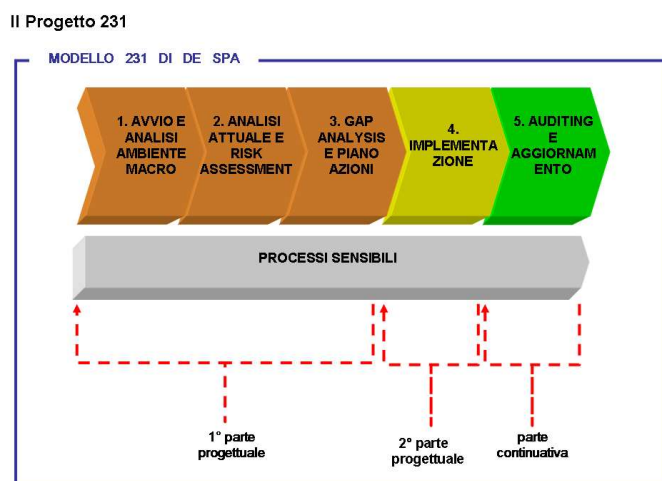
Il Progetto 231

MODELLO 231 DI DE SPA

1. AVVIO E ANALISI AMBIENTE MACRO

2. ANALISI ATTUALE E RISK ASSESSMENT

3. GAP ANALYSIS E PIANO AZIONI

4. IMPLEMENTA ZIONE

5. AUDITING E AGGIORNAM ENTO

PROCESSI SENSIBILI

1° parte progettuale

2° parte progettuale

parte continuativa